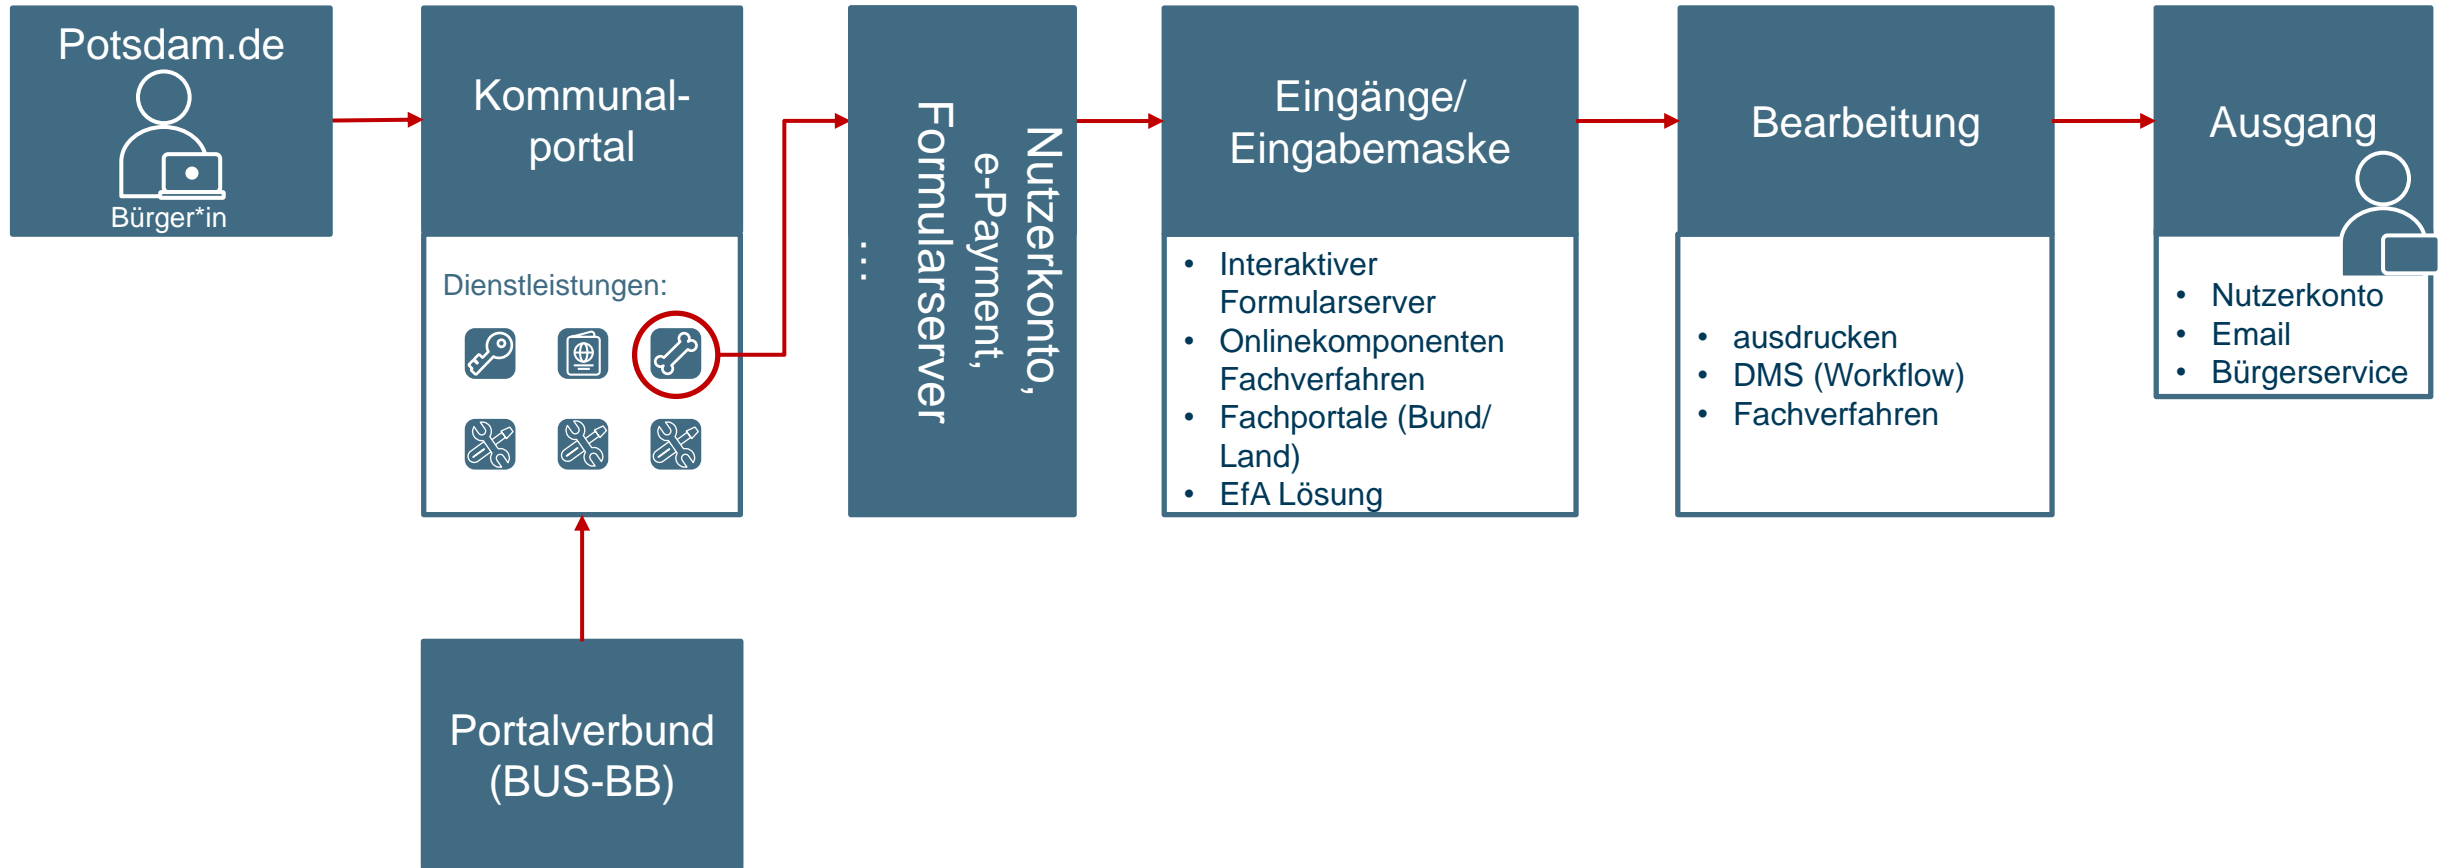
Potsdam.de

Bürger*in

Kommunal-portal

Dienstleistungen:

Nutzerkonto, e-Payment, Formularserver …

Eingänge/ Eingabemaske

- Interaktiver Formularserver
- Onlinekomponenten Fachverfahren
- Fachportale (Bund/ Land)
- EfA Lösung

Bearbeitung

- ausdrucken
- DMS (Workflow)
- Fachverfahren

Ausgang

- Nutzerkonto
- Email
- Bürgerservice

Portalverbund (BUS-BB)